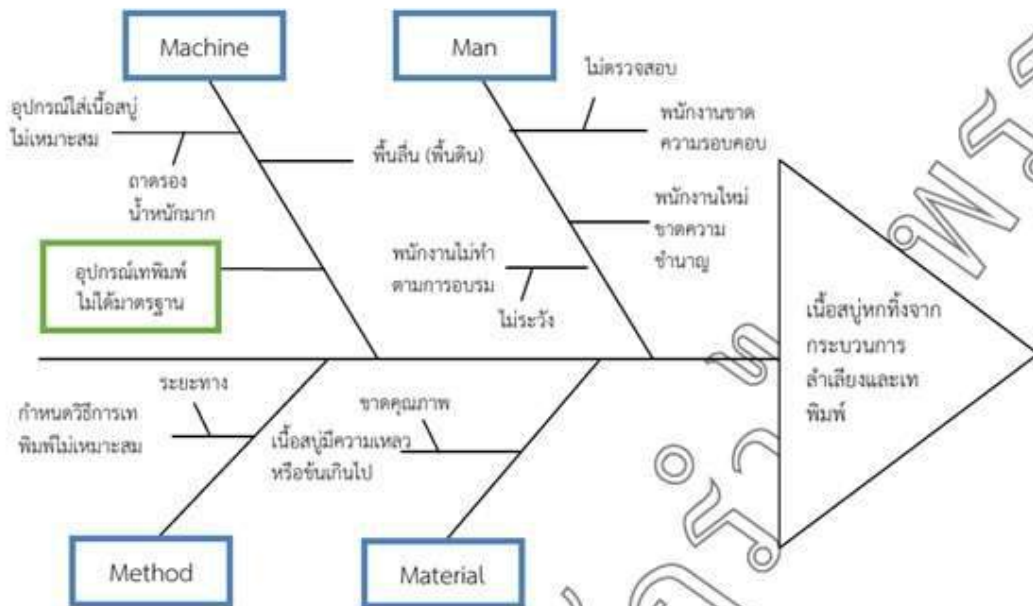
Machine

Man

อุปกรณ์ใส่เนื้อสบู่ไม่เหมาะสม

ถาดรองน้ำหนักมาก

พื้นลื่น (พื้นดิน)

ไม่ตรวจสอบ

พนักงานขาดความรอบคอบ

พนักงานใหม่ขาดความชำนาญ

อุปกรณ์เทพิมพ์ไม่ได้มาตรฐาน

พนักงานไม่ทำตามการอบรม

ไม่ระวัง

เนื้อสบู่หกทิ้งจากกระบวนการลำเลียงและเทพิมพ์

ระยะทาง

กำหนดวิธีการเทพิมพ์ไม่เหมาะสม

ขาดคุณภาพ

เนื้อสบู่มีความเหลวหรือข้นเกินไป

Method

Material